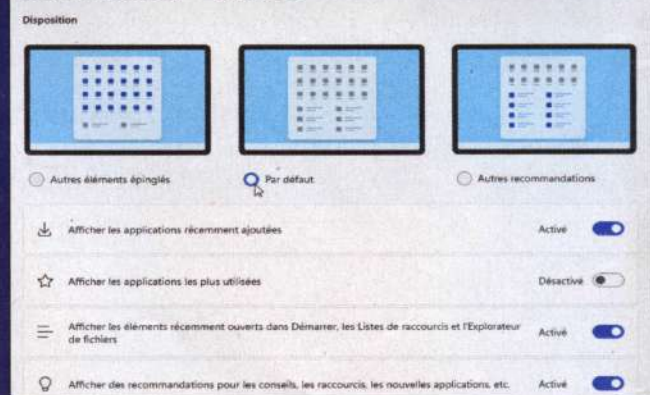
Disposition

Autres éléments épinglés

Par défaut

Autres recommandations

Afficher les applications récemment ajoutées

Activé

Afficher les applications les plus utilisées

Désactivé

Afficher les éléments récemment ouverts dans Démarrer, les Listes de raccourcis et l'Explorateur de fichiers

Activé

Afficher des recommandations pour les conseils, les raccourcis, les nouvelles applications, etc.

Activé